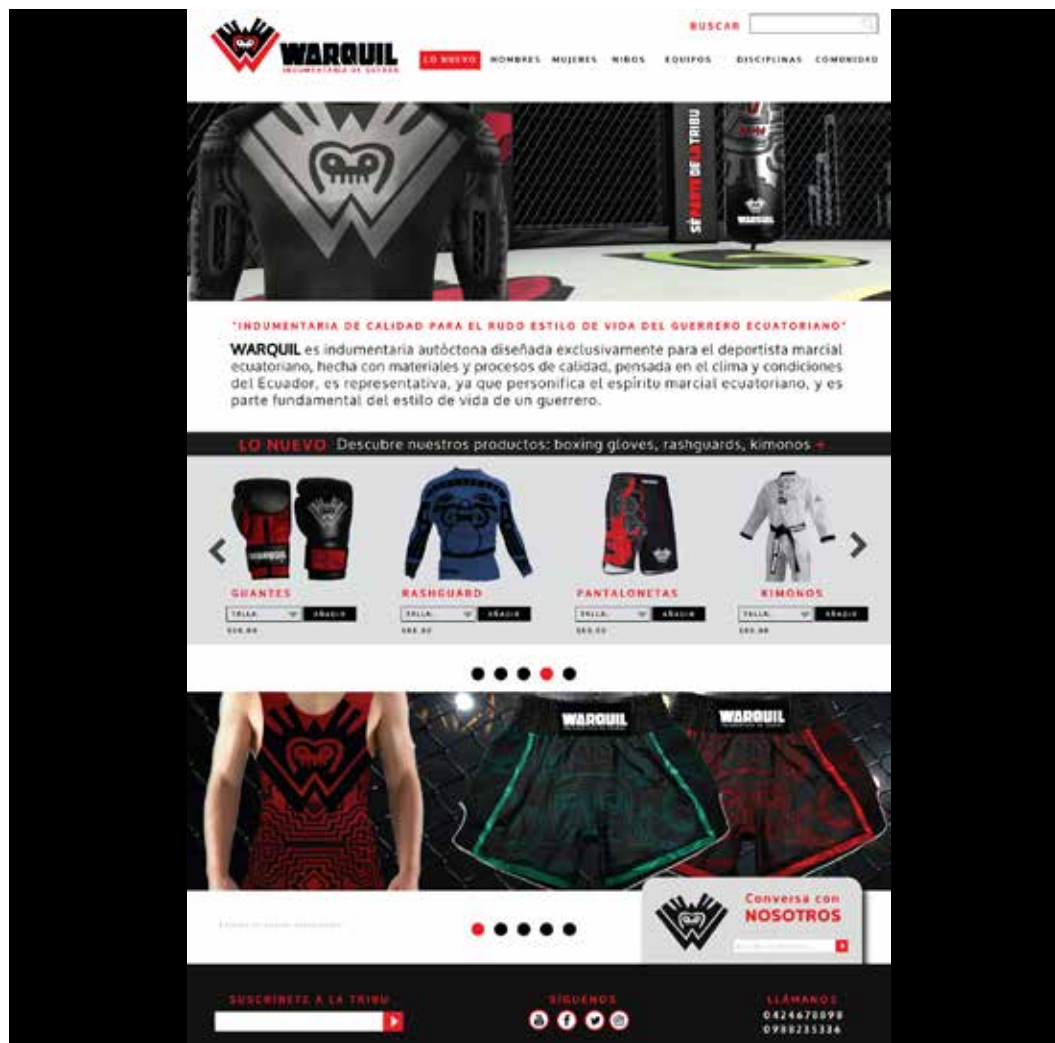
BUSCAR

WARQUIL
INDUMENTARIA DE GUERRA

LO NUEVO HOMBRES MUJERES NIÑOS EQUIPOS DISCIPLINAS COMUNIDAD

SE PARTE DE LA TRIBU

"INDUMENTARIA DE CALIDAD PARA EL RUDO ESTILO DE VIDA DEL GUERRERO ECUATORIANO"

WARQUIL es indumentaria autóctona diseñada exclusivamente para el deportista marcial ecuatoriano, hecha con materiales y procesos de calidad, pensada en el clima y condiciones del Ecuador, es representativa, ya que personifica el espíritu marcial ecuatoriano, y es parte fundamental del estilo de vida de un guerrero.

LO NUEVO Descubre nuestros productos: boxing gloves, rashguards, kimonos +

GUANTES
TALLA: AÑADIR
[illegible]

RASHGUARD
TALLA: AÑADIR
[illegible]

PANTALONETAS
TALLA: AÑADIR
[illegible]

KIMONOS
TALLA: AÑADIR
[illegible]

WARQUIL

WARQUIL

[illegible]

Conversa con
NOSOTROS

SUSCRÍBETE A LA TRIBU

SÍGUENOS

LLÁMANOS
0424670898
0988235336